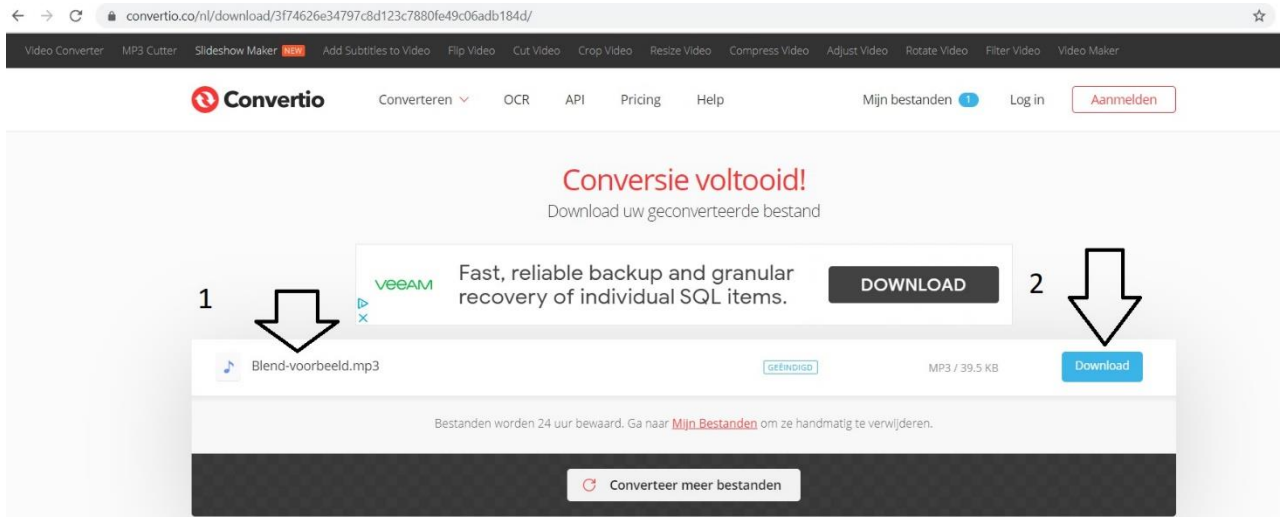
convertio.co/nl/download/3f74626e34797c8d123c7880fe49c06adb184d/

Video Converter MP3 Cutter Slideshow Maker NEW Add Subtitles to Video Flip Video Cut Video Crop Video Resize Video Compress Video Adjust Video Rotate Video Filter Video Video Maker

Convertio Converteren OCR API Pricing Help Mijn bestanden 1 Log in Aanmelden

Conversie voltooid!
Download uw geconverteerde bestand

veeam Fast, reliable backup and granular recovery of individual SQL items. DOWNLOAD

1

2

Blend-voorbeeld.mp3 GEËINDIGD MP3 / 39.5 KB Download

Bestanden worden 24 uur bewaard. Ga naar Mijn Bestanden om ze handmatig te verwijderen.

Converteer meer bestanden